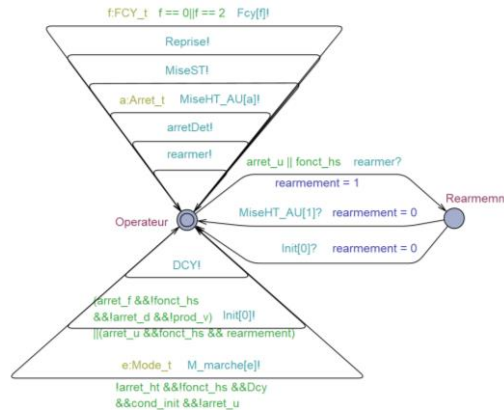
f:FCY_t f == 0||f == 2 Fcy[f]!

Reprise!

MiseST!

a:Arret_t MiseHT_AU[a]!

arretDet!

rearmer!

arret_u || fonct_hs rearmer?

rearmement = 1

Rearmemn

Operateur

MiseHT_AU[1]? rearmement = 0

Init[0]? rearmement = 0

DCY!

(!arret_f &&!fonct_hs &&!arret_d &&!prod_v) Init[0]!
||(arret_u &&fonct_hs && rearmement)

e:Mode_t M_marche[e]!

!arret_ht &&!fonct_hs &&Dcy
&&cond_init &&!arret_u